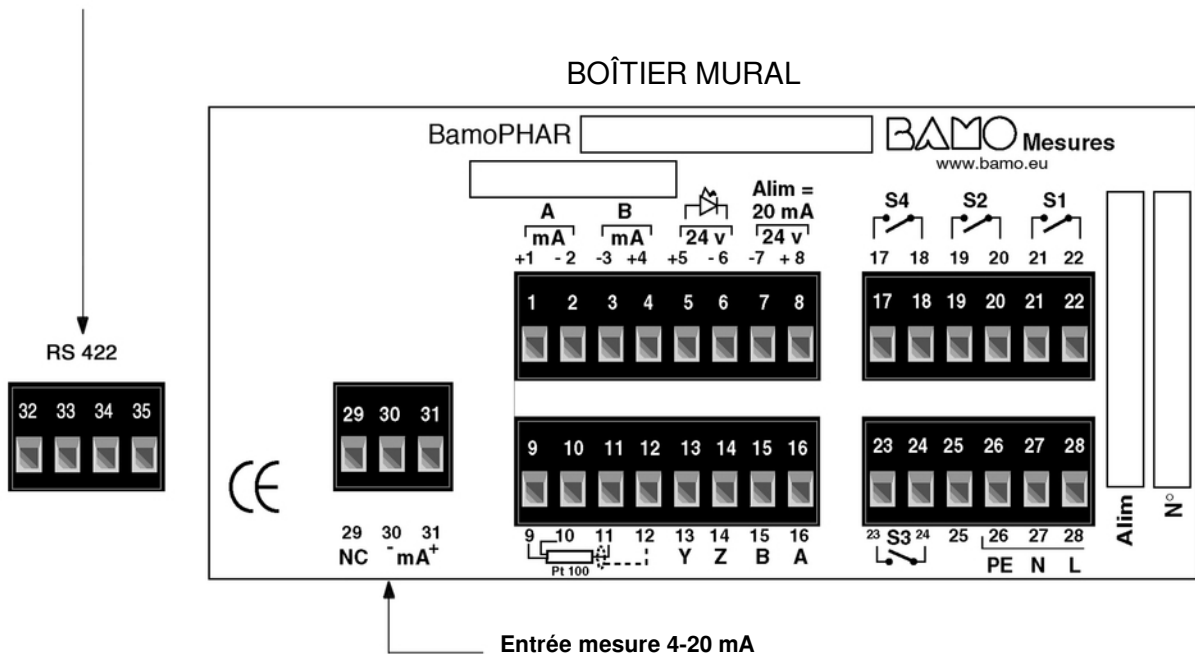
BOÎTIER MURAL

BamoPHAR

BAMO Mesures
www.bamo.eu

A
mA
+1 -2

B
mA
-3 +4

24 v
+5 -6

Alim =
20 mA
24 v
-7 +8

S4
17 18

S2
19 20

S1
21 22

1 2 3 4 5 6 7 8

17 18 19 20 21 22

RS 422

32 33 34 35

29 30 31

9 10 11 12 13 14 15 16

23 24 25 26 27 28

CE

29 NC
30 - mA
31 +

9 10 11 12
Pt 100
13 Y
14 Z
15 B
16 A

23 S3 24
25
26 PE
27 N
28 L

Alim

N°

Entrée mesure 4-20 mA